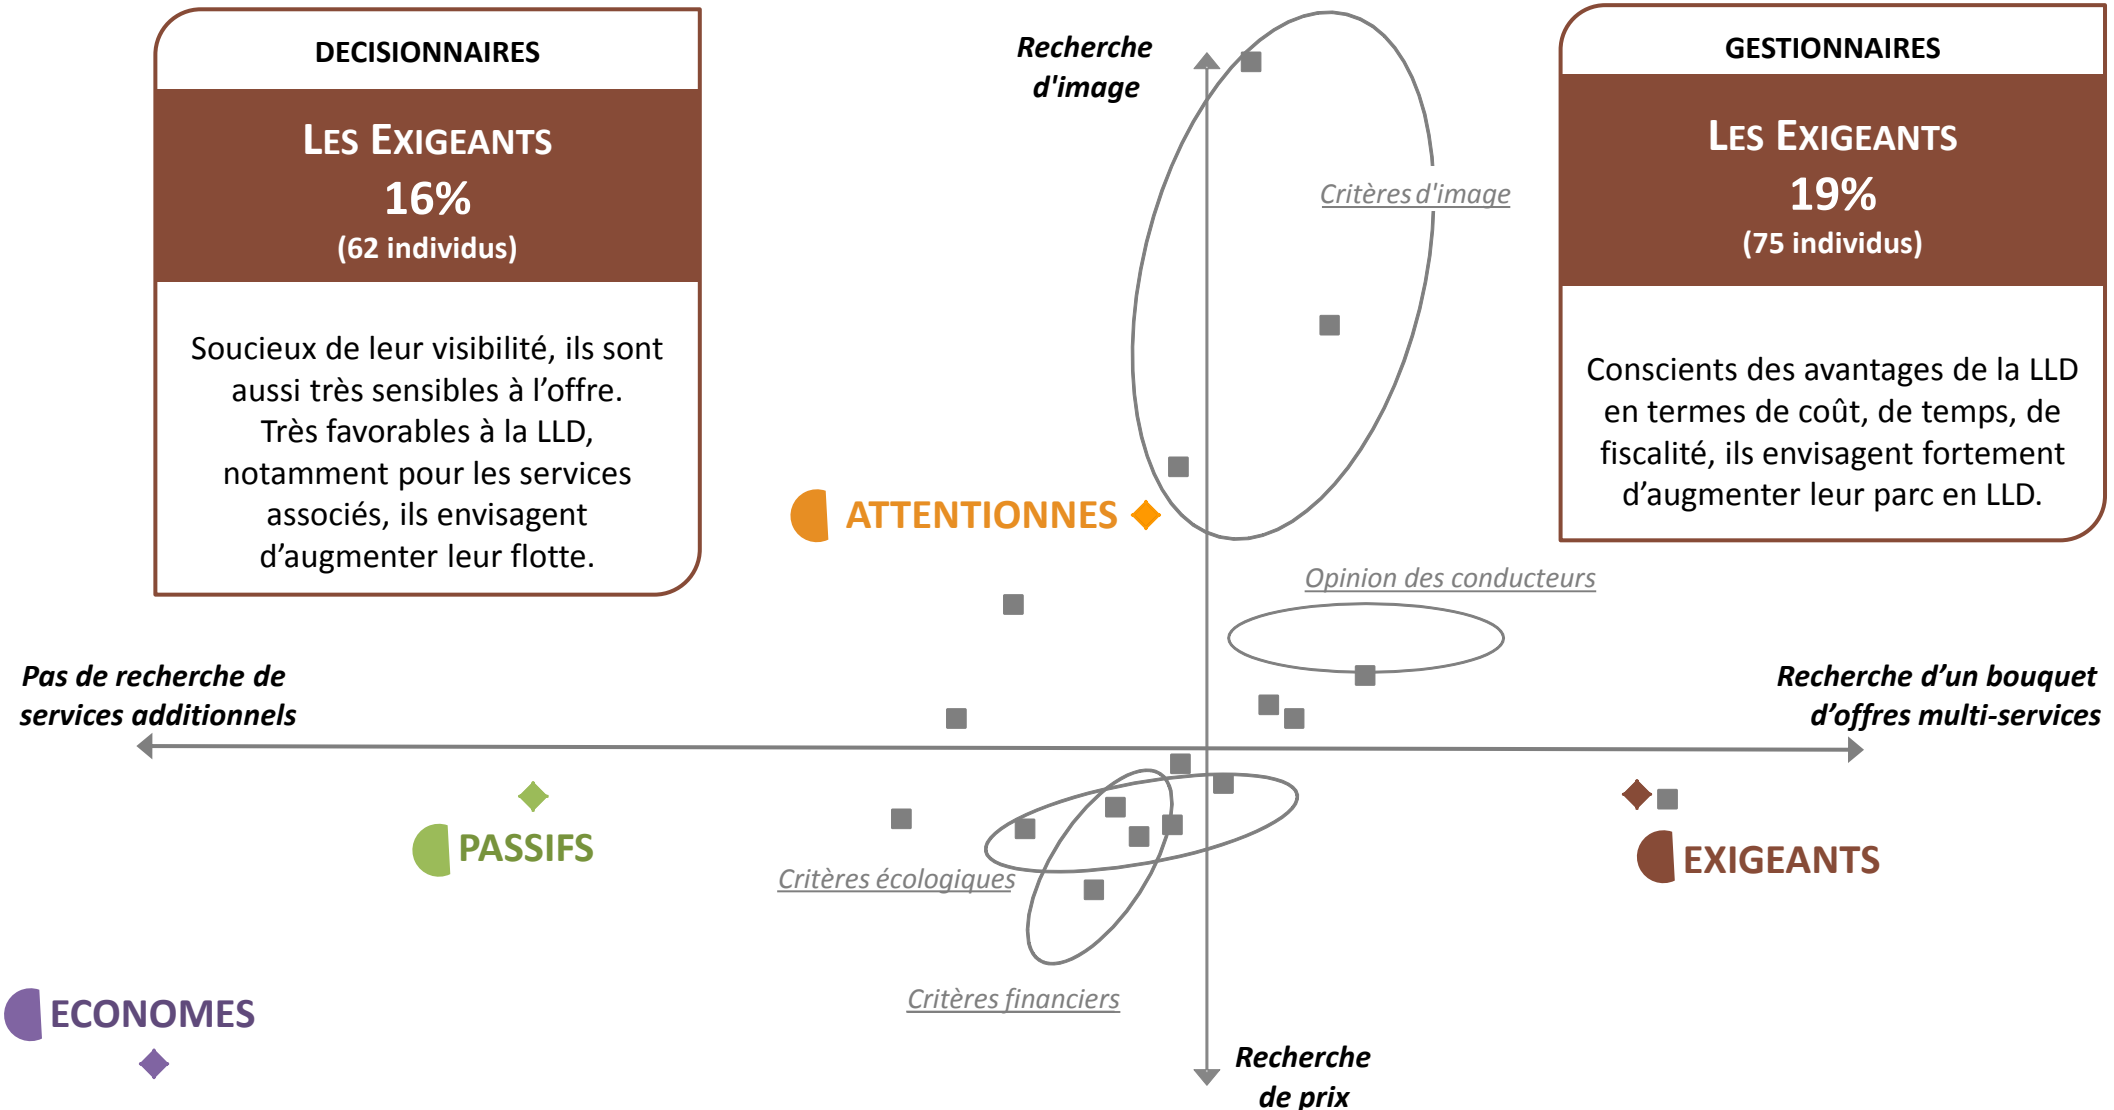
DECISIONNAIRES

LES EXIGEANTS
16%
(62 individus)

Soucieux de leur visibilité, ils sont aussi très sensibles à l'offre. Très favorables à la LLD, notamment pour les services associés, ils envisagent d'augmenter leur flotte.

Recherche d'image

Critères d'image

GESTIONNAIRES

LES EXIGEANTS
19%
(75 individus)

Conscients des avantages de la LLD en termes de coût, de temps, de fiscalité, ils envisagent fortement d'augmenter leur parc en LLD.

ATTENTIONNES

Opinion des conducteurs

Pas de recherche de services additionnels

Recherche d'un bouquet d'offres multi-services

PASSIFS

EXIGEANTS

Critères écologiques

Critères financiers

ECONOMES

Recherche de prix